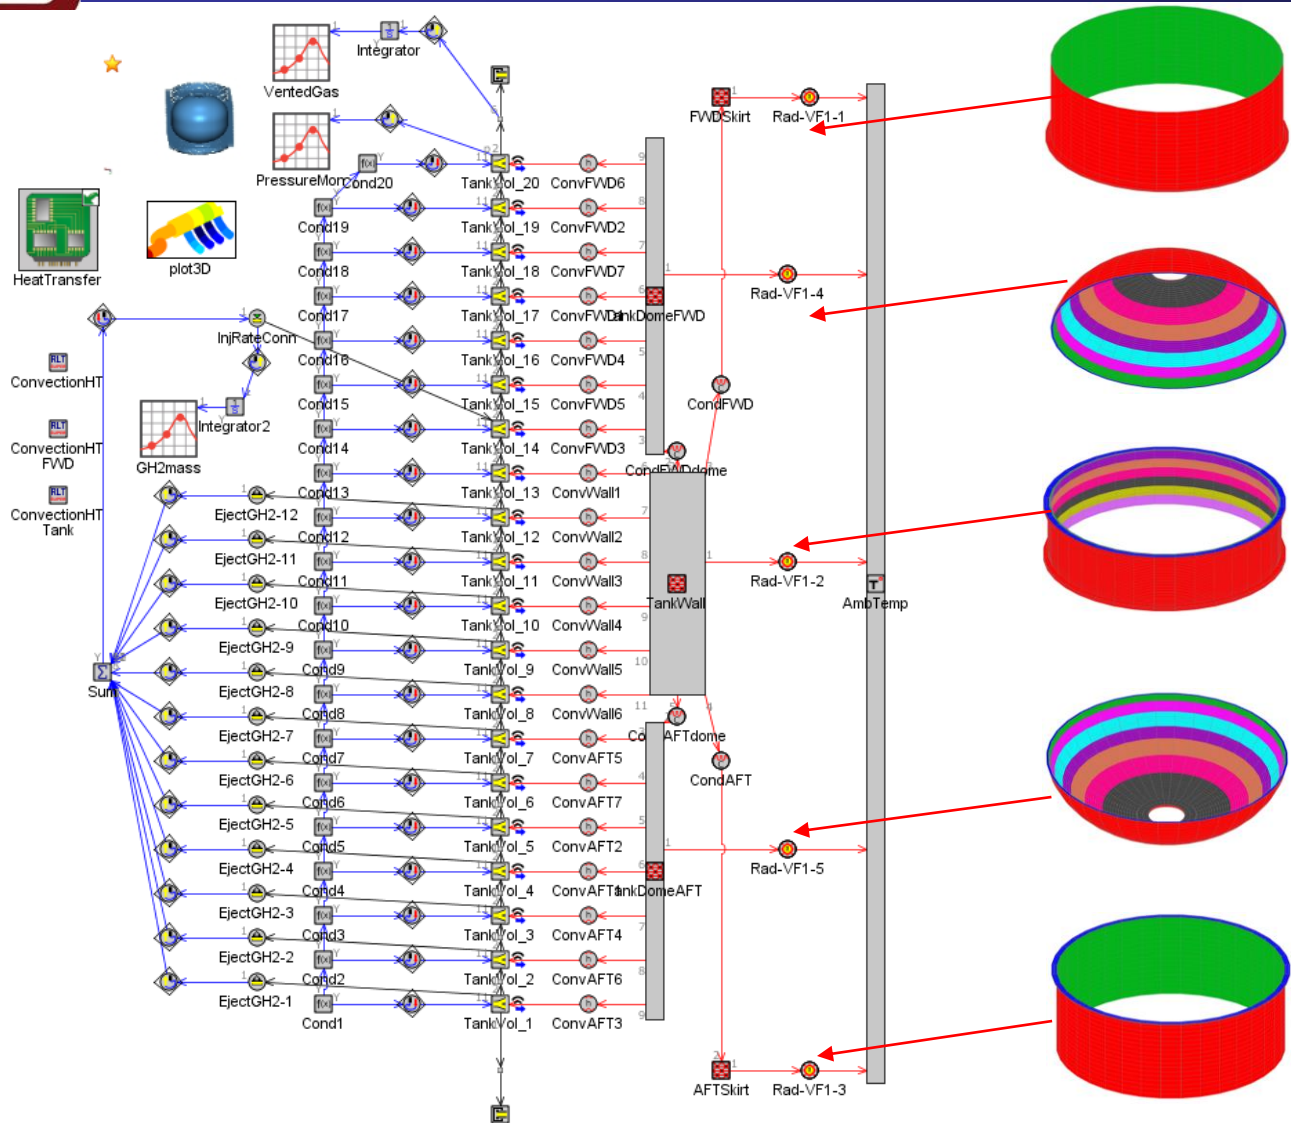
Integrator
VentedGas
PressureMon
Cond20
HeatTransfer
plot3D
InjRateConn
Integrator2
GH2mass
ConvectionHT
ConvectionHT FWD
ConvectionHT Tank
Sum
FWDSkirt
Rad-VF1-1
TankVol_20
ConvFWD6
Cond19
TankVol_19
ConvFWD2
Cond18
TankVol_18
ConvFWD7
Rad-VF1-4
Cond17
TankVol_17
ConvFWD1
TankDomeFWD
Cond16
TankVol_16
ConvFWD4
Cond15
TankVol_15
ConvFWD5
CondFWD
Cond14
TankVol_14
ConvFWD3
CondFWDdome
EjectGH2-12
Cond13
TankVol_13
ConvWall1
EjectGH2-11
Cond12
TankVol_12
ConvWall2
Rad-VF1-2
EjectGH2-10
Cond11
TankVol_11
ConvWall3
TankWall
AmbTemp
EjectGH2-9
Cond10
TankVol_10
ConvWall4
EjectGH2-8
Cond9
TankVol_9
ConvWall5
EjectGH2-7
Cond8
TankVol_8
ConvWall6
CondAFTdome
EjectGH2-6
Cond7
TankVol_7
ConvAFT5
CondAFT
EjectGH2-5
Cond6
TankVol_6
ConvAFT7
EjectGH2-4
Cond5
TankVol_5
ConvAFT2
Rad-VF1-5
EjectGH2-3
Cond4
TankVol_4
ConvAFT1
TankDomeAFT
EjectGH2-2
Cond3
TankVol_3
ConvAFT4
EjectGH2-1
Cond2
TankVol_2
ConvAFT6
Cond1
TankVol_1
ConvAFT3
AFTSkirt
Rad-VF1-3